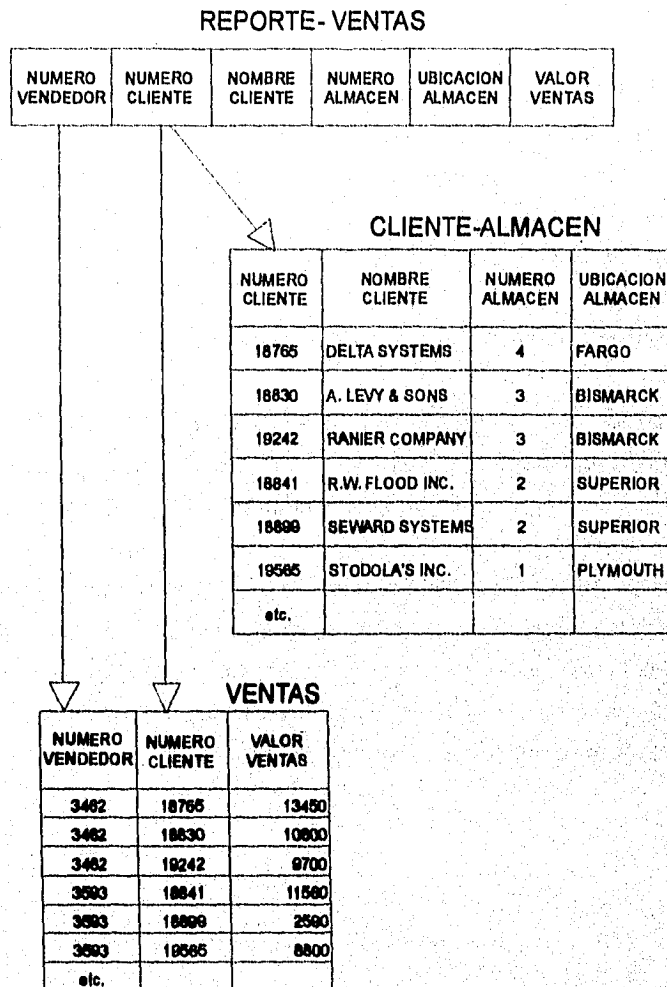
REPORTE- VENTAS

| NUMERO VENDEDOR | NUMERO CLIENTE | NOMBRE CLIENTE | NUMERO ALMACEN | UBICACION ALMACEN | VALOR VENTAS |
|---|---|---|---|---|---|

CLIENTE-ALMACEN

| NUMERO CLIENTE | NOMBRE CLIENTE | NUMERO ALMACEN | UBICACION ALMACEN |
|---|---|---|---|
| 18765 | DELTA SYSTEMS | 4 | FARGO |
| 18830 | A. LEVY & SONS | 3 | BISMARCK |
| 19242 | RANIER COMPANY | 3 | BISMARCK |
| 18841 | R.W. FLOOD INC. | 2 | SUPERIOR |
| 18899 | SEWARD SYSTEMS | 2 | SUPERIOR |
| 19565 | STODOLA'S INC. | 1 | PLYMOUTH |
| etc. | | | |

VENTAS

| NUMERO VENDEDOR | NUMERO CLIENTE | VALOR VENTAS |
|---|---|---|
| 3462 | 18765 | 13450 |
| 3462 | 18830 | 10600 |
| 3462 | 19242 | 9700 |
| 3593 | 18841 | 11560 |
| 3593 | 18899 | 2590 |
| 3593 | 19565 | 8800 |
| etc. | | |